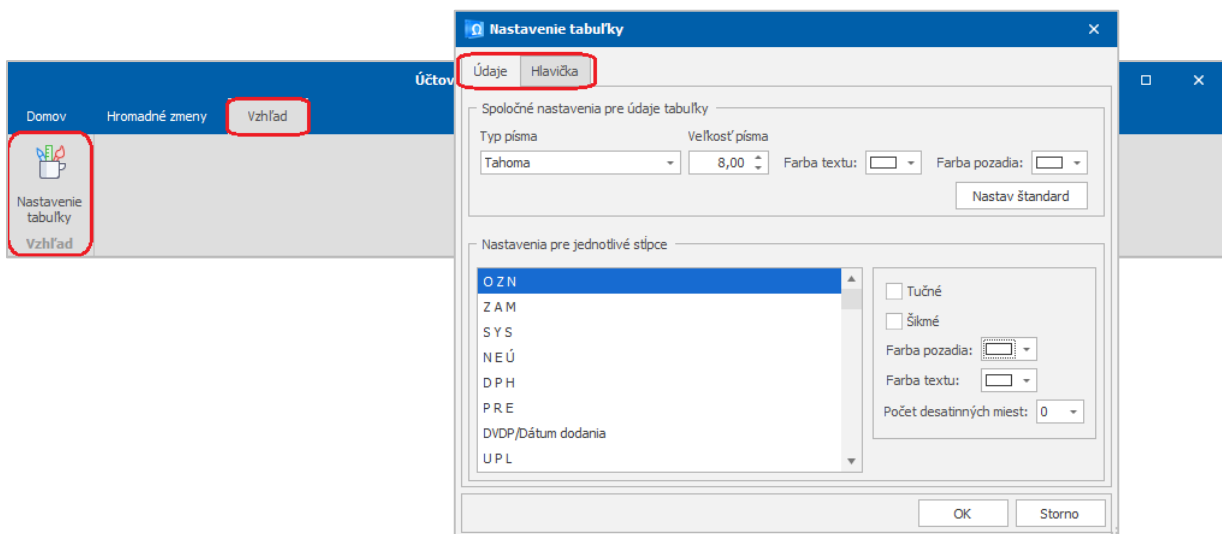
Účtov

Domov
Hromadné zmeny
Vzhľad

Nastavenie tabuľky
Vzhľad

Nastavenie tabuľky

Údaje
Hlavička

Spoločné nastavenia pre údaje tabuľky
Typ písma
Tahoma
Veľkosť písma
8,00
Farba textu:
Farba pozadia:
Nastav štandard

Nastavenia pre jednotlivé stĺpce
O Z N
Z A M
S Y S
N E Ú
D P H
P R E
DVDP/Dátum dodania
U P L

Tučné
Šikmé
Farba pozadia:
Farba textu:
Počet desatinných miest:
0

OK
Storno